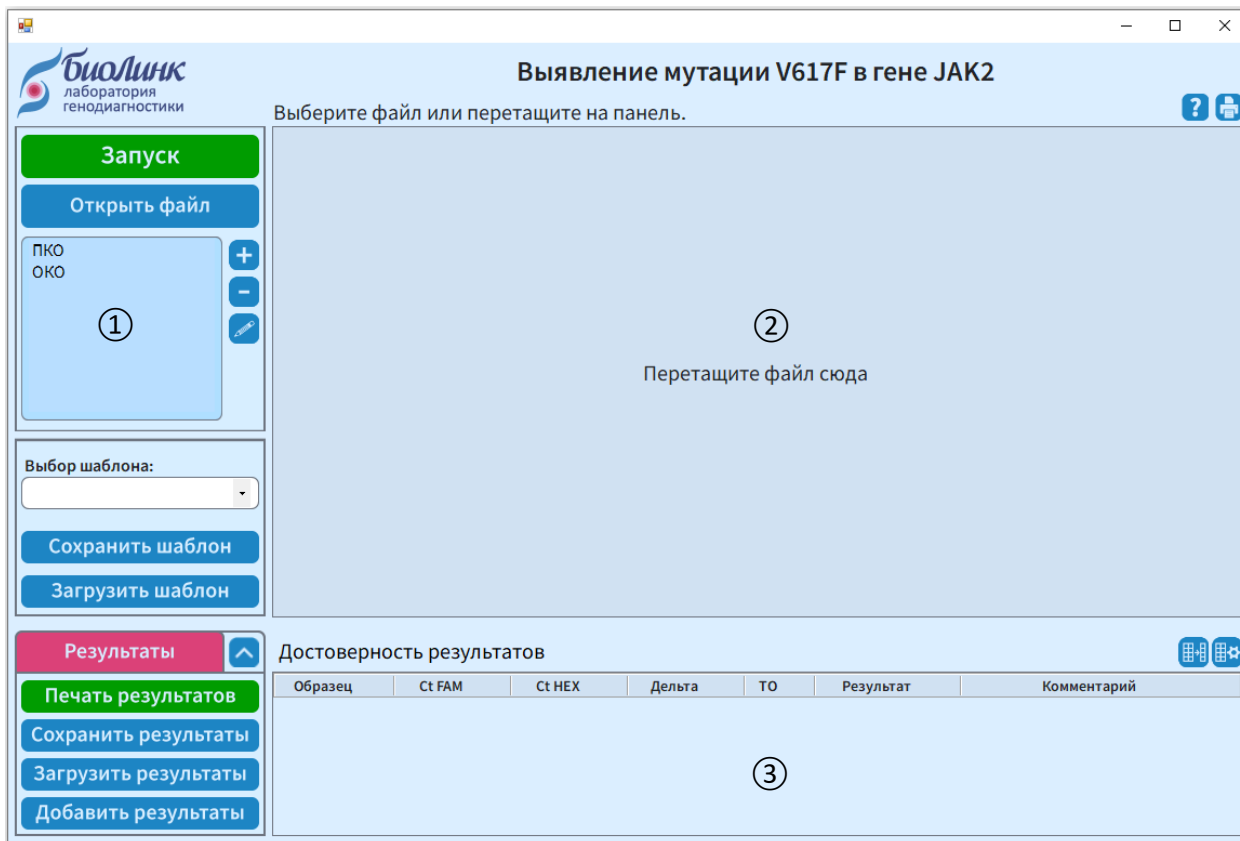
биоЛинк
лаборатория
генодиагностики

Выявление мутации V617F в гене JAK2

Выберите файл или перетащите на панель.

Запуск

Открыть файл

ПКО
ОКО

①

②

Перетащите файл сюда

Выбор шаблона:

Сохранить шаблон

Загрузить шаблон

Результаты

Печать результатов

Сохранить результаты

Загрузить результаты

Добавить результаты

Достоверность результатов

| Образец | Ct FAM | Ct HEX | Дельта | ТО | Результат | Комментарий |
|---|---|---|---|---|---|---|

③